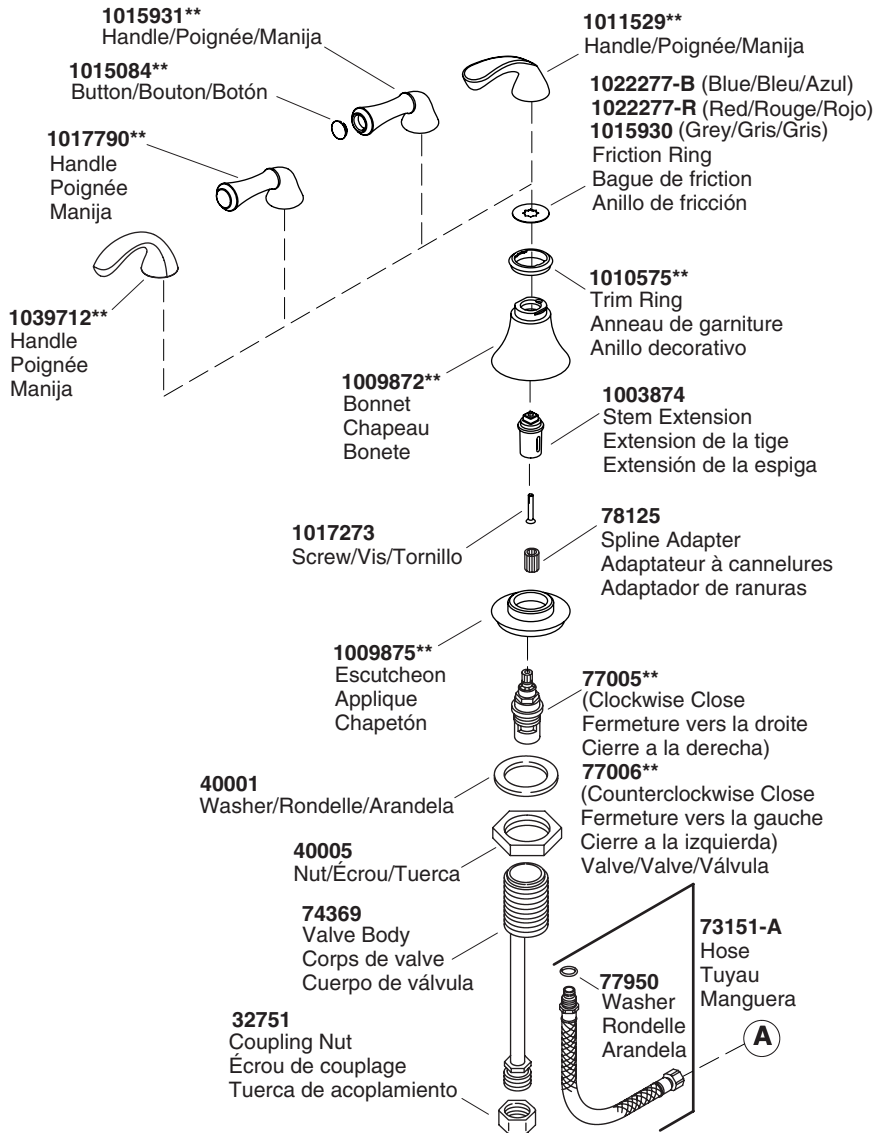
1015931**
Handle/Poignée/Manija

1015084**
Button/Bouton/Botón

1017790**
Handle
Poignée
Manija

1039712**
Handle
Poignée
Manija

1011529**
Handle/Poignée/Manija

1022277-B (Blue/Bleu/Azul)
1022277-R (Red/Rouge/Rojo)
1015930 (Grey/Gris/Gris)
Friction Ring
Bague de friction
Anillo de fricción

1010575**
Trim Ring
Anneau de garniture
Anillo decorativo

1009872**
Bonnet
Chapeau
Bonete

1003874
Stem Extension
Extension de la tige
Extensión de la espiga

1017273
Screw/Vis/Tornillo

78125
Spline Adapter
Adaptateur à cannelures
Adaptador de ranuras

1009875**
Escutcheon
Applique
Chapetón

77005**
(Clockwise Close
Fermeture vers la droite
Cierre a la derecha)
77006**
(Counterclockwise Close
Fermeture vers la gauche
Cierre a la izquierda)
Valve/Valve/Válvula

40001
Washer/Rondelle/Arandela

40005
Nut/Écrou/Tuerca

74369
Valve Body
Corps de valve
Cuerpo de válvula

73151-A
Hose
Tuyau
Manguera

77950
Washer
Rondelle
Arandela

A

32751
Coupling Nut
Écrou de couplage
Tuerca de acoplamiento